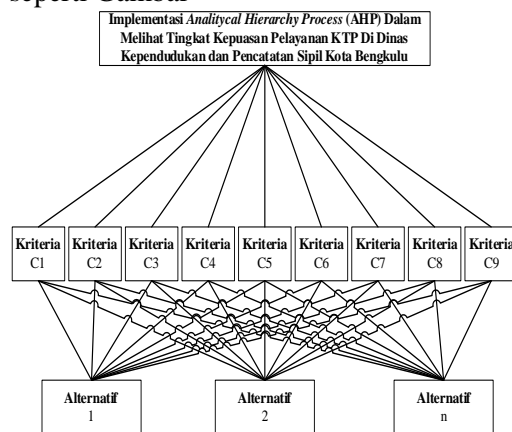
seperti Gambar

Implementasi *Analitycal Hierarchy Process* (AHP) Dalam Melihat Tingkat Kepuasan Pelayanan KTP Di Dinas Kependudukan dan Pencatatan Sipil Kota Bengkulu

Kriteria C1
Kriteria C2
Kriteria C3
Kriteria C4
Kriteria C5
Kriteria C6
Kriteria C7
Kriteria C8
Kriteria C9

Alternatif 1
Alternatif 2
Alternatif n